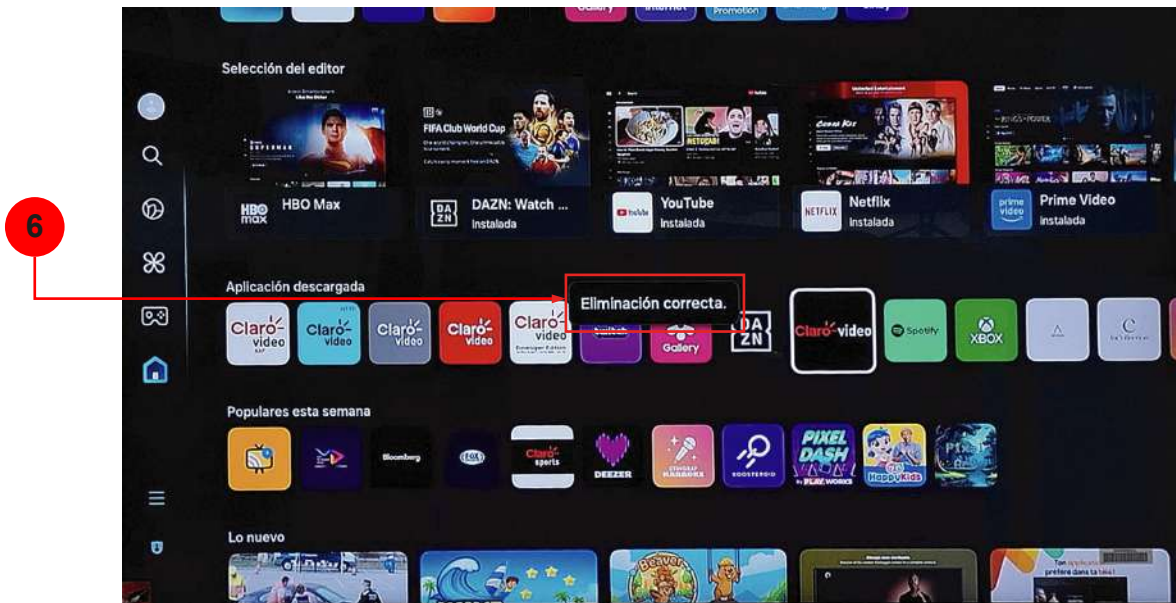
6

Gallery Internet Promotion

Selección del editor

FIFA Club World Cup

HBO max HBO Max

DAZN DAZN: Watch ... Instalada

YouTube YouTube Instalada

NETFLIX Netflix Instalada

prime video Prime Video Instalada

Aplicación descargada

Eliminación correcta.

Claro video

Claro video

Claro video

Claro video

Claro video

Gallery

DAZN

Claro video

Spotify

XBOX

Populares esta semana

Bloomberg

Claro sports

DEEZER

PIXEL DASH

HappyKids

Lo nuevo

Beaver